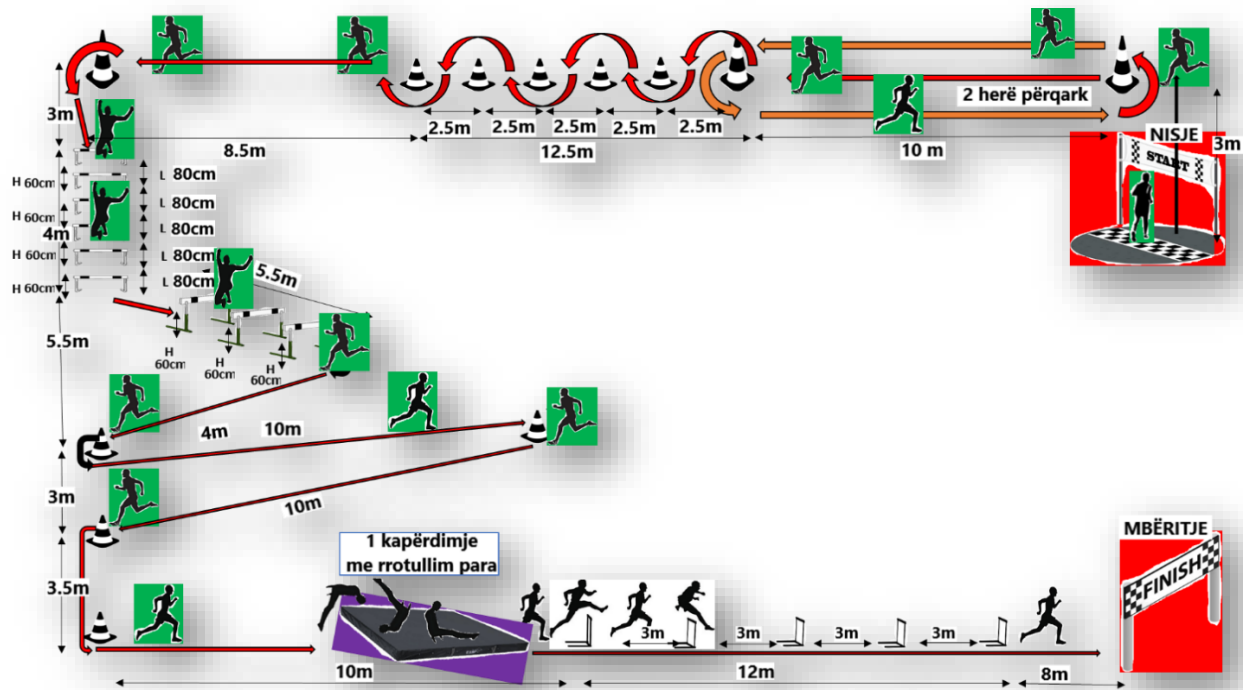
2 herë përqark

NISJE

START

3m

2.5m 2.5m 2.5m 2.5m 2.5m

12.5m

10 m

3m

8.5m

H 60cm L 80cm
H 60cm L 80cm
4m L 80cm
H 60cm L 80cm
H 60cm L 80cm

5.5m

H 60cm H 60cm H 60cm

5.5m

4m 10m

3m

10m

3.5m

1 kapërdimje me rrotullim para

3m 3m 3m 3m

10m 12m 8m

MBËRITJE

FINISH